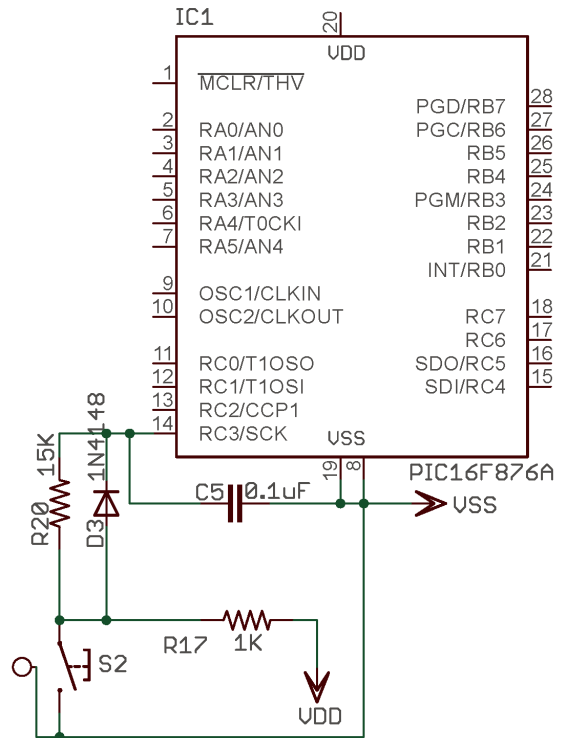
IC1
20
VDD
1
$\overline{MCLR}$/THV
2
RA0/AN0
3
RA1/AN1
4
RA2/AN2
5
RA3/AN3
6
RA4/T0CKI
7
RA5/AN4
9
OSC1/CLKIN
10
OSC2/CLKOUT
11
RC0/T1OSO
12
RC1/T1OSI
13
RC2/CCP1
14
RC3/SCK
PGD/RB7
28
PGC/RB6
27
RB5
26
RB4
25
PGM/RB3
24
RB2
23
RB1
22
INT/RB0
21
RC7
18
RC6
17
SDO/RC5
16
SDI/RC4
15
VSS
19
8
PIC16F876A
15K
R20
1N4148
D3
C5
0.1uF
VSS
R17
1K
S2
VDD